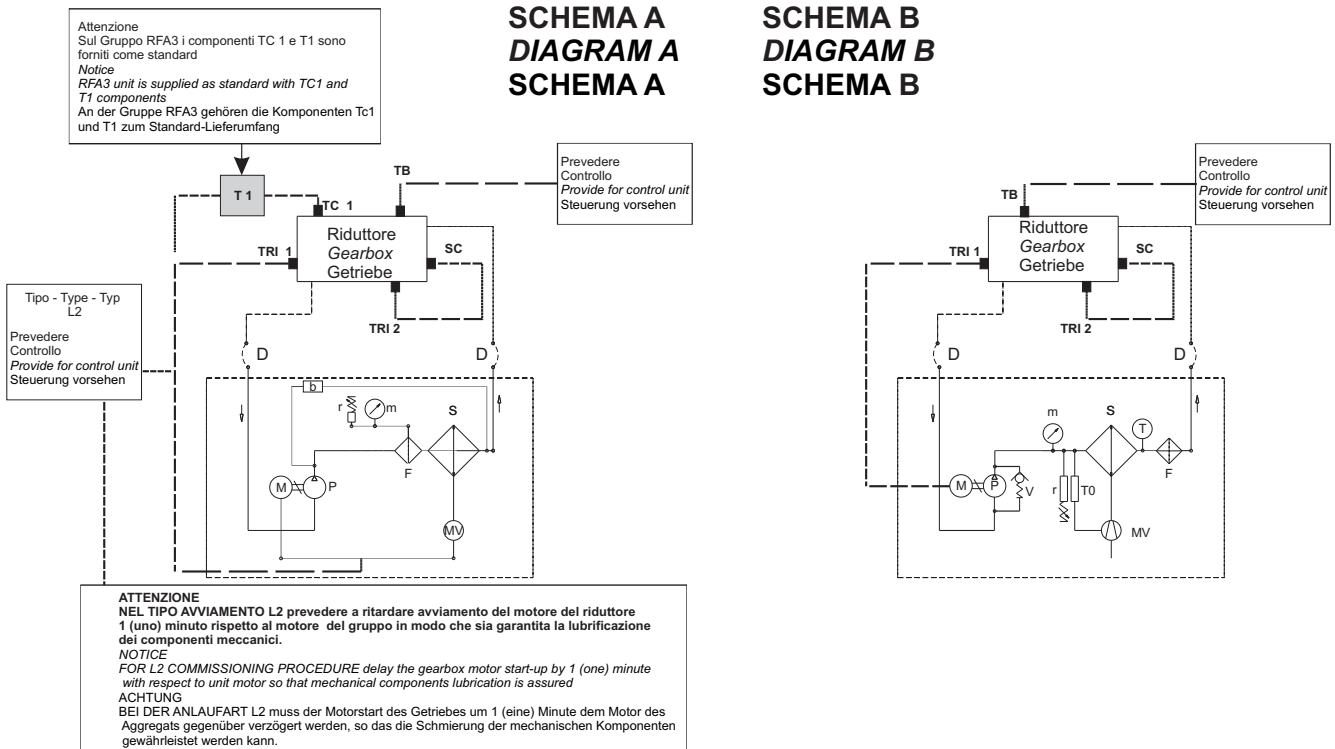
Attenzione
Sul Gruppo RFA3 i componenti TC 1 e T1 sono forniti come standard
*Notice*
*RFA3 unit is supplied as standard with TC1 and T1 components*
An der Gruppe RFA3 gehören die Komponenten Tc1 und T1 zum Standard-Lieferumfang

**SCHEMA A**
***DIAGRAM A***
**SCHEMA A**

**SCHEMA B**
***DIAGRAM B***
**SCHEMA B**

T 1
TC 1
TB
Prevedere Controllo
*Provide for control unit*
Steuerung vorsehen

TRI 1
Riduttore
*Gearbox*
Getriebe
SC
TRI 2

Tipo - Type - Typ
L2
Prevedere
Controllo
*Provide for control unit*
Steuerung vorsehen

D
D
b
r
m
S
F
M
P
MV

TB
Prevedere
Controllo
*Provide for control unit*
Steuerung vorsehen
TRI 1
Riduttore
*Gearbox*
Getriebe
SC
TRI 2
D
D
m
S
T
M
P
V
F
r
T0
MV

**ATTENZIONE**
**NEL TIPO AVVIAMENTO L2 prevedere a ritardare avviamento del motore del riduttore 1 (uno) minuto rispetto al motore del gruppo in modo che sia garantita la lubrificazione dei componenti meccanici.**
*NOTICE*
*FOR L2 COMMISSIONING PROCEDURE delay the gearbox motor start-up by 1 (one) minute with respect to unit motor so that mechanical components lubrication is assured*
ACHTUNG
BEI DER ANLAUFART L2 muss der Motorstart des Getriebes um 1 (eine) Minute dem Motor des Aggregats gegenüber verzögert werden, so das die Schmierung der mechanischen Komponenten gewährleistet werden kann.